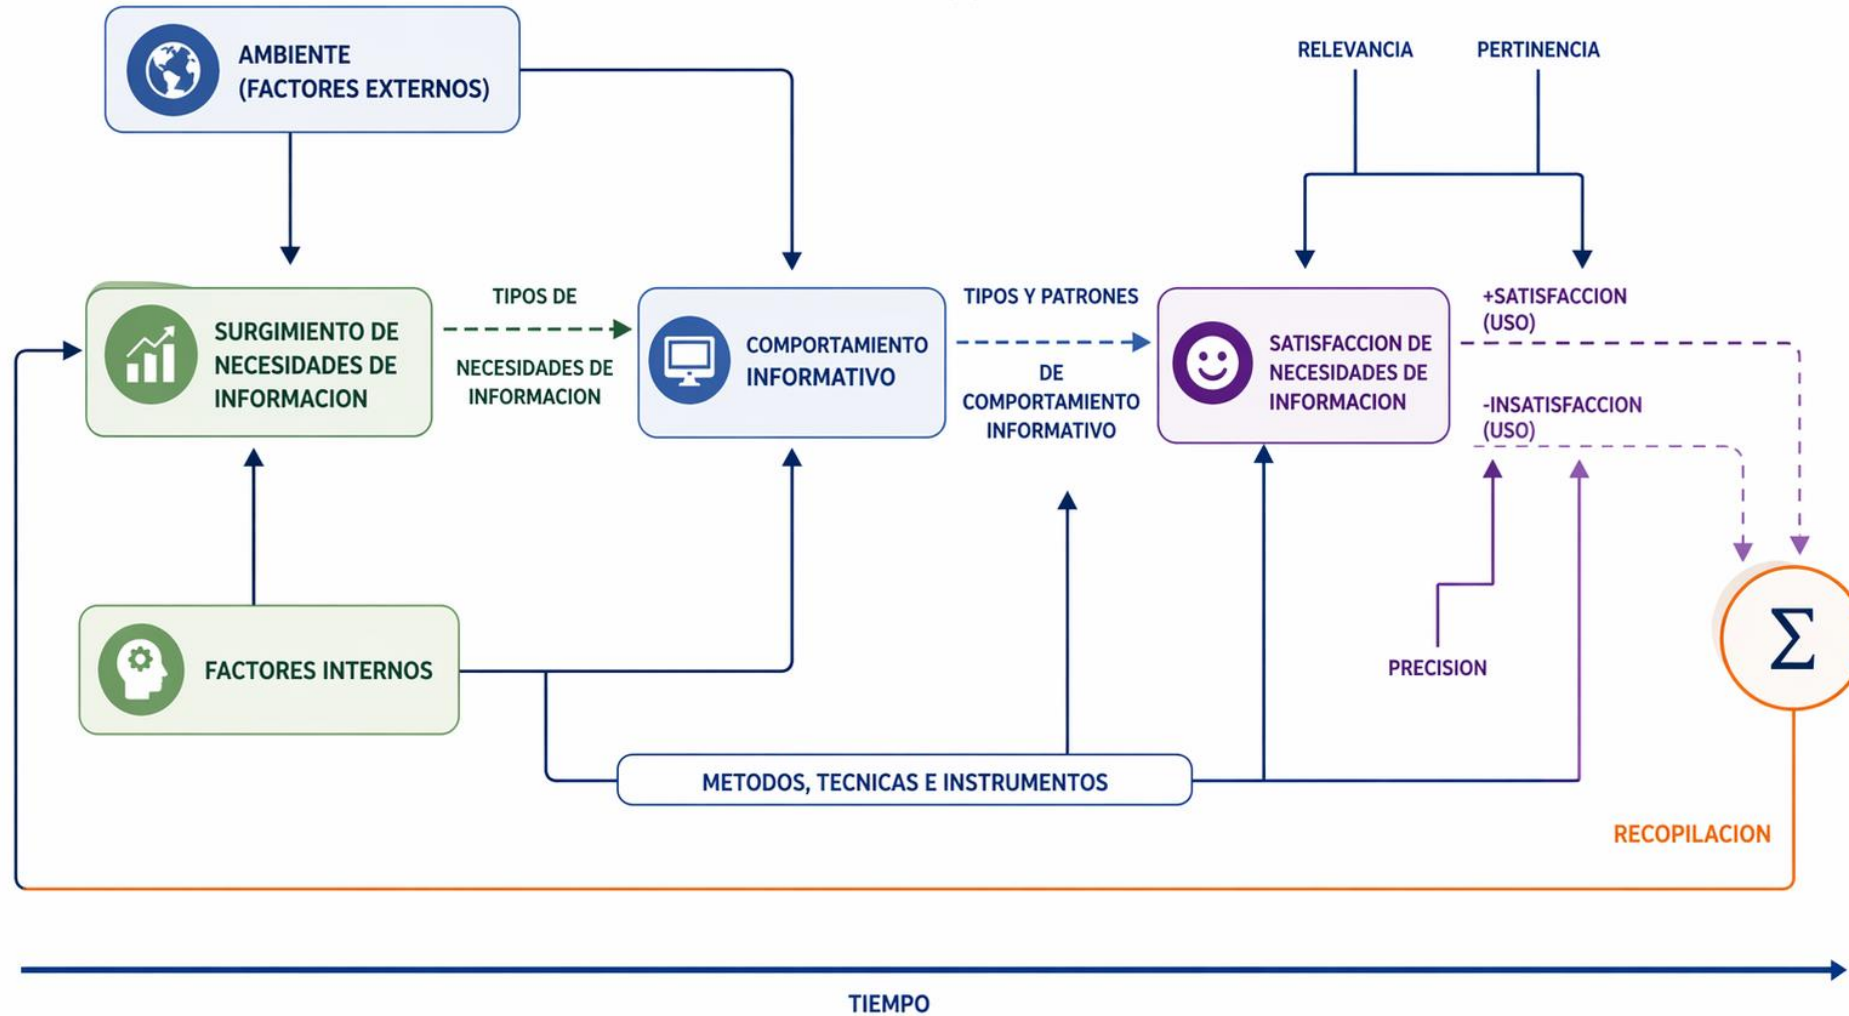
AMBIENTE (FACTORES EXTERNOS)

RELEVANCIA

PERTINENCIA

SURGIMIENTO DE NECESIDADES DE INFORMACION

TIPOS DE

NECESIDADES DE INFORMACION

COMPORTAMIENTO INFORMATIVO

TIPOS Y PATRONES

DE COMPORTAMIENTO INFORMATIVO

SATISFACCION DE NECESIDADES DE INFORMACION

+SATISFACCION (USO)

-INSATISFACCION (USO)

PRECISION

$\Sigma$

FACTORES INTERNOS

METODOS, TECNICAS E INSTRUMENTOS

RECOPILACION

TIEMPO